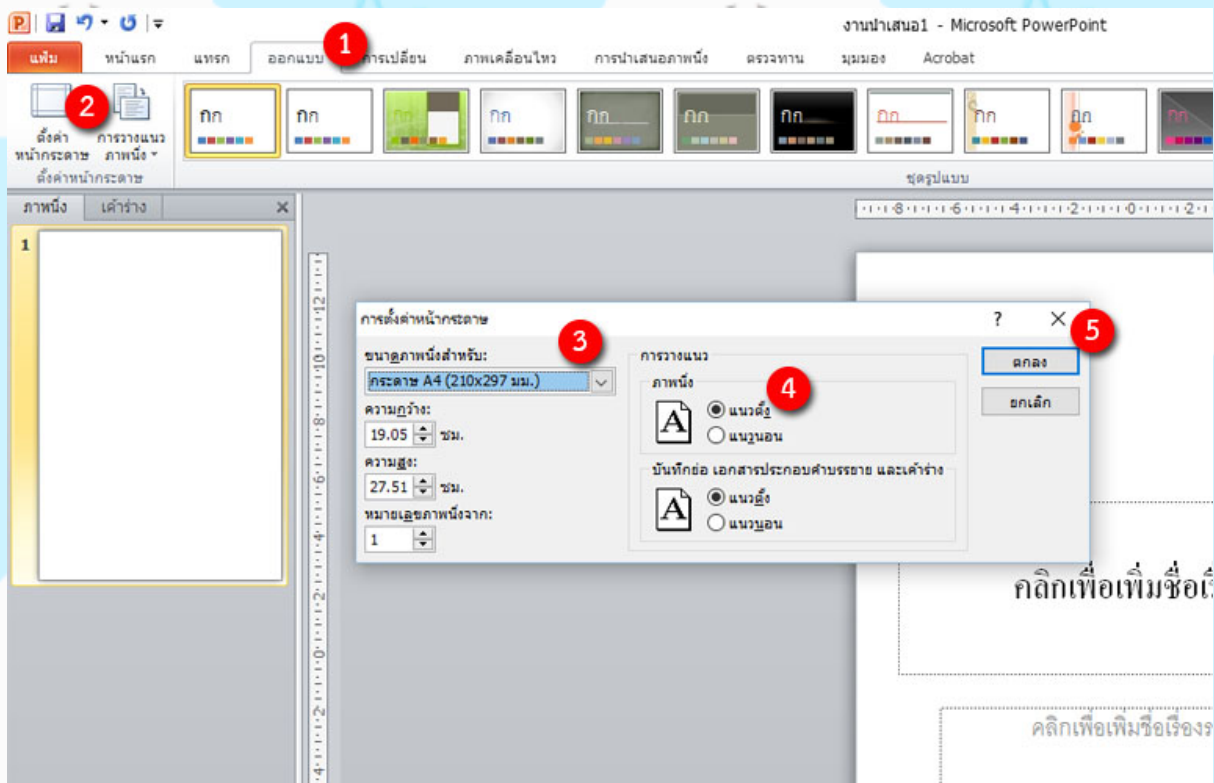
งานนำเสนอ1 - Microsoft PowerPoint

แฟ้ม หน้าแรก แทรก ออกแบบ 1 การเปลี่ยน ภาพเคลื่อนไหว การนำเสนอภาพนิ่ง ตรวจทาน มุมมอง Acrobat

2
ตั้งค่าหน้ากระดาษ การวางแนวภาพนิ่ง
ตั้งค่าหน้ากระดาษ

กก กก กก กก กก กก กก กก กก กก กก
ชุดรูปแบบ

ภาพนิ่ง เค้าร่าง ×

1

การตั้งค่าหน้ากระดาษ ? × 5

ขนาดภาพนิ่งสำหรับ: 3
กระดาษ A4 (210x297 มม.)
ความกว้าง:
19.05 ซม.
ความสูง:
27.51 ซม.
หมายเลขภาพนิ่งจาก:
1

การวางแนว
ภาพนิ่ง 4
แนวตั้ง
แนวนอน
บันทึกย่อ เอกสารประกอบคำบรรยาย และเค้าร่าง
แนวตั้ง
แนวนอน

ตกลง
ยกเลิก

คลิกเพื่อเพิ่มชื่อเ

คลิกเพื่อเพิ่มชื่อเรื่องร